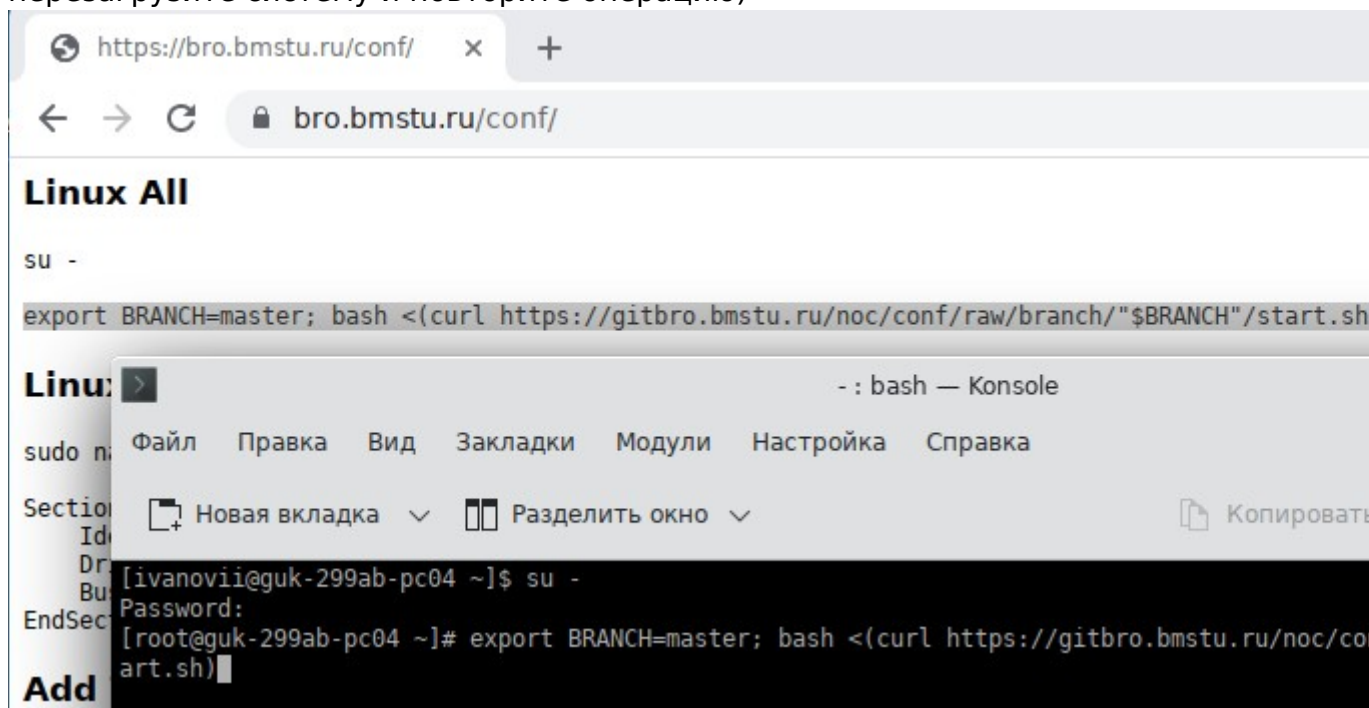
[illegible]

https://bro.bmstu.ru/conf/ × +

← → C bro.bmstu.ru/conf/

Linux All

su -

export BRANCH=master; bash <(curl https://gitbro.bmstu.ru/noc/conf/raw/branch/"$BRANCH"/start.sh

Linu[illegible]

sudo n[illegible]

Sectio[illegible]
Id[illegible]
Dr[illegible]
Bu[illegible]
EndSec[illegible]

Add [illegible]

-: bash — Konsole

Файл Правка Вид Закладки Модули Настройка Справка

Новая вкладка Разделить окно Копироват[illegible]

[ivanovii@guk-299ab-pc04 ~]$ su -
Password:
[root@guk-299ab-pc04 ~]# export BRANCH=master; bash <(curl https://gitbro.bmstu.ru/noc/co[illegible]
art.sh)